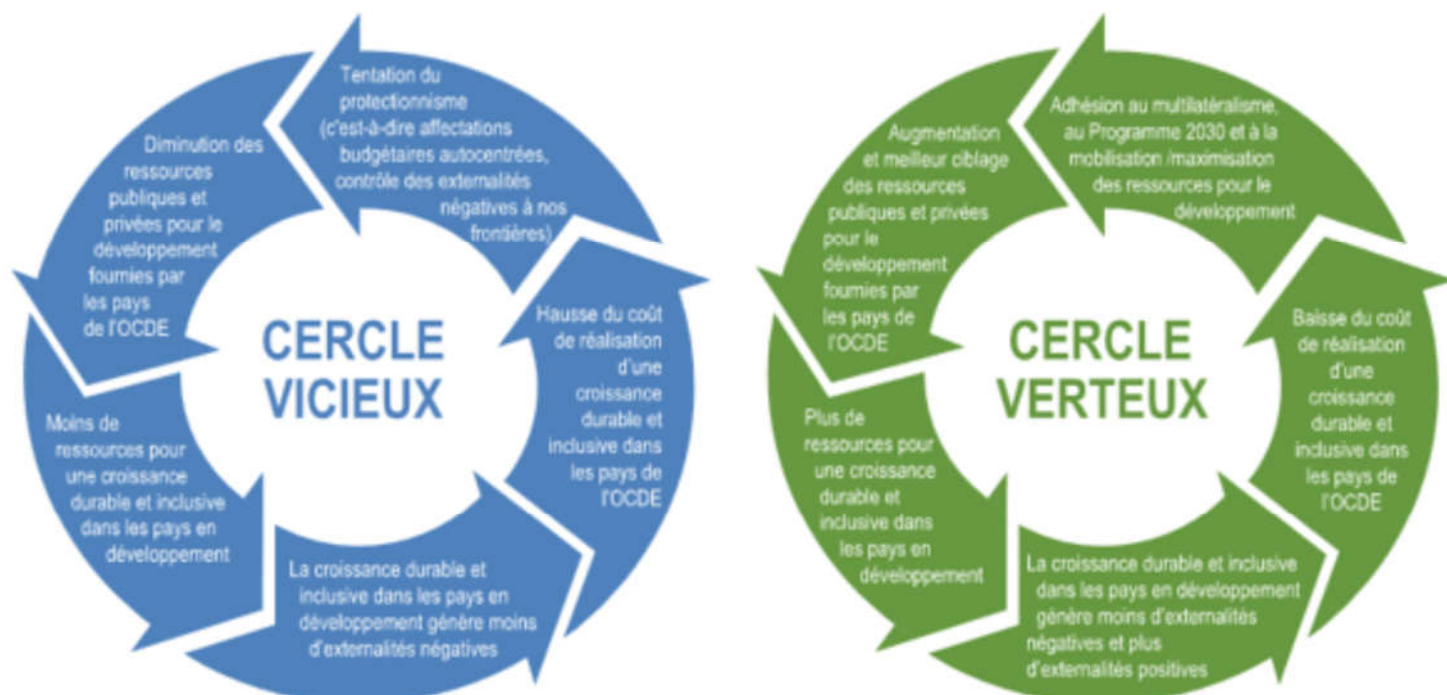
Tentation du protectionnisme (c'est-à-dire affectations budgétaires autocentrées, contrôle des externalités négatives à nos frontières)

Hausse du coût de réalisation d'une croissance durable et inclusive dans les pays de l'OCDE

La croissance durable et inclusive dans les pays en développement génère moins d'externalités négatives

Moins de ressources pour une croissance durable et inclusive dans les pays en développement

Diminution des ressources publiques et privées pour le développement fournies par les pays de l'OCDE

CERCLE VICIEUX

Adhésion au multilatéralisme, au Programme 2030 et à la mobilisation /maximisation des ressources pour le développement

Baisse du coût de réalisation d'une croissance durable et inclusive dans les pays de l'OCDE

La croissance durable et inclusive dans les pays en développement génère moins d'externalités négatives et plus d'externalités positives

Plus de ressources pour une croissance durable et inclusive dans les pays en développement

Augmentation et meilleur ciblage des ressources publiques et privées pour le développement fournies par les pays de l'OCDE

CERCLE VERTEUX